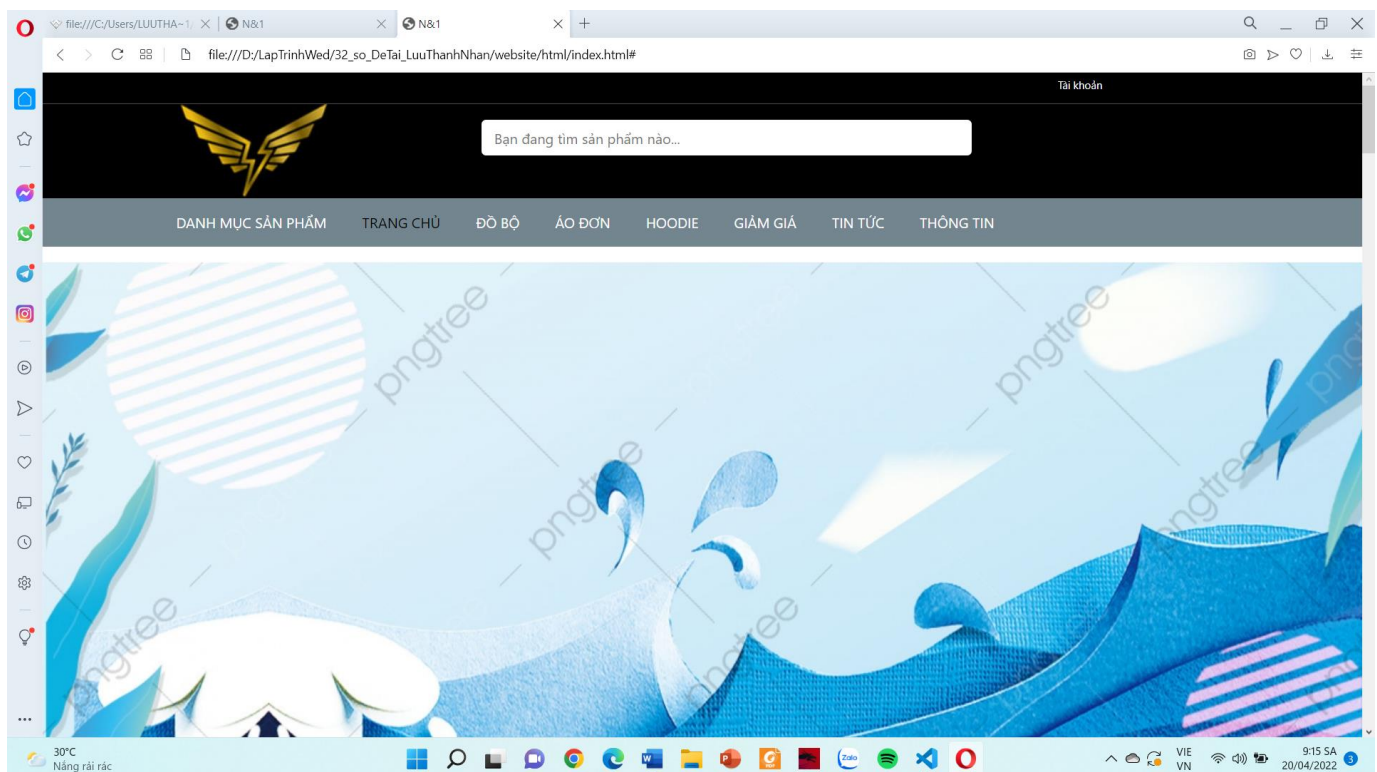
file:///C:/Users/LUUTHA~1/ N&1 N&1

file:///D:/LapTrinhWed/32_so_DeTai_LuuThanhNhan/website/html/index.html#

Tài khoản

Bạn đang tìm sản phẩm nào...

DANH MỤC SẢN PHẨM TRANG CHỦ ĐỒ BỘ ÁO ĐƠN HOODIE GIẢM GIÁ TIN TỨC THÔNG TIN

pngtree pngtree pngtree pngtree pngtree pngtree pngtree pngtree

30°C
Nắng rải rác

VIE
VN

9:15 SA
20/04/2022

3